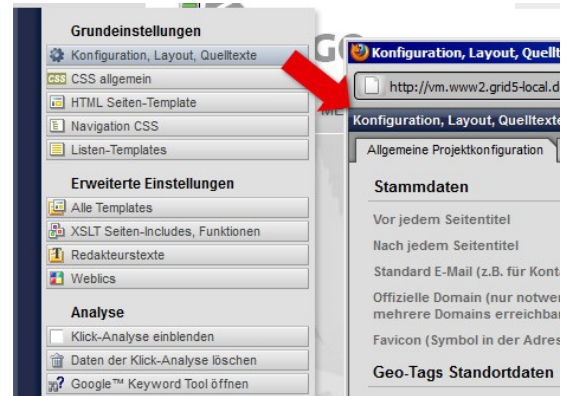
Grundeinstellungen
Konfiguration, Layout, Quelltexte
CSS CSS allgemein
HTML Seiten-Template
Navigation CSS
Listen-Templates

Erweiterte Einstellungen
Alle Templates
XSLT Seiten-Includes, Funktionen
Redakteurstexte
Weblics

Analyse
Klick-Analyse einblenden
Daten der Klick-Analyse löschen
Google™ Keyword Tool öffnen

Konfiguration, Layout, Quellt
http://vm.www2.grid5-local.d
Konfiguration, Layout, Quelltexte
Allgemeine Projektkonfiguration

Stammdaten
Vor jedem Seitentitel
Nach jedem Seitentitel
Standard E-Mail (z.B. für Konta
Offizielle Domain (nur notwen mehrere Domains erreichba
Favicon (Symbol in der Adres

Geo-Tags Standortdaten